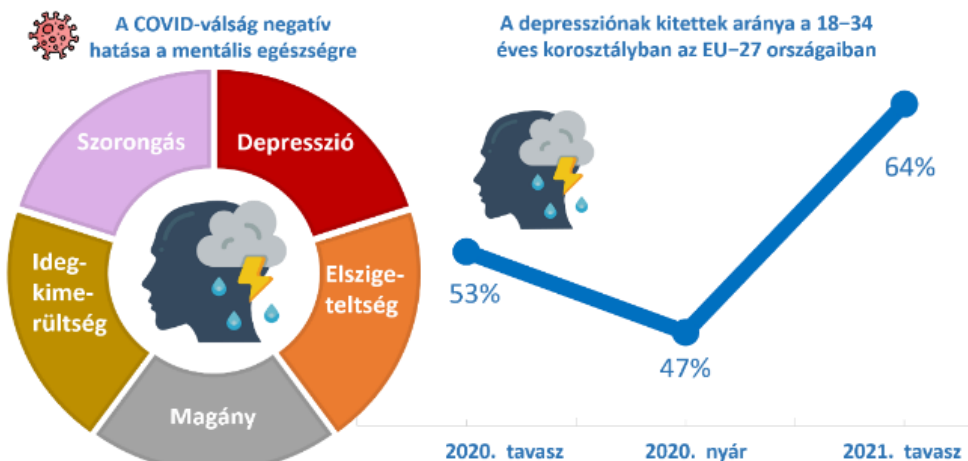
A COVID-válság negatív hatása a mentális egészségre

Szorongás

Depresszió

Ideg-kime-rültség

Elszige-teltség

Magány

A depressziónak kitettek aránya a 18–34 éves korosztályban az EU–27 országaiban

53%

47%

64%

2020. tavasz

2020. nyár

2021. tavasz